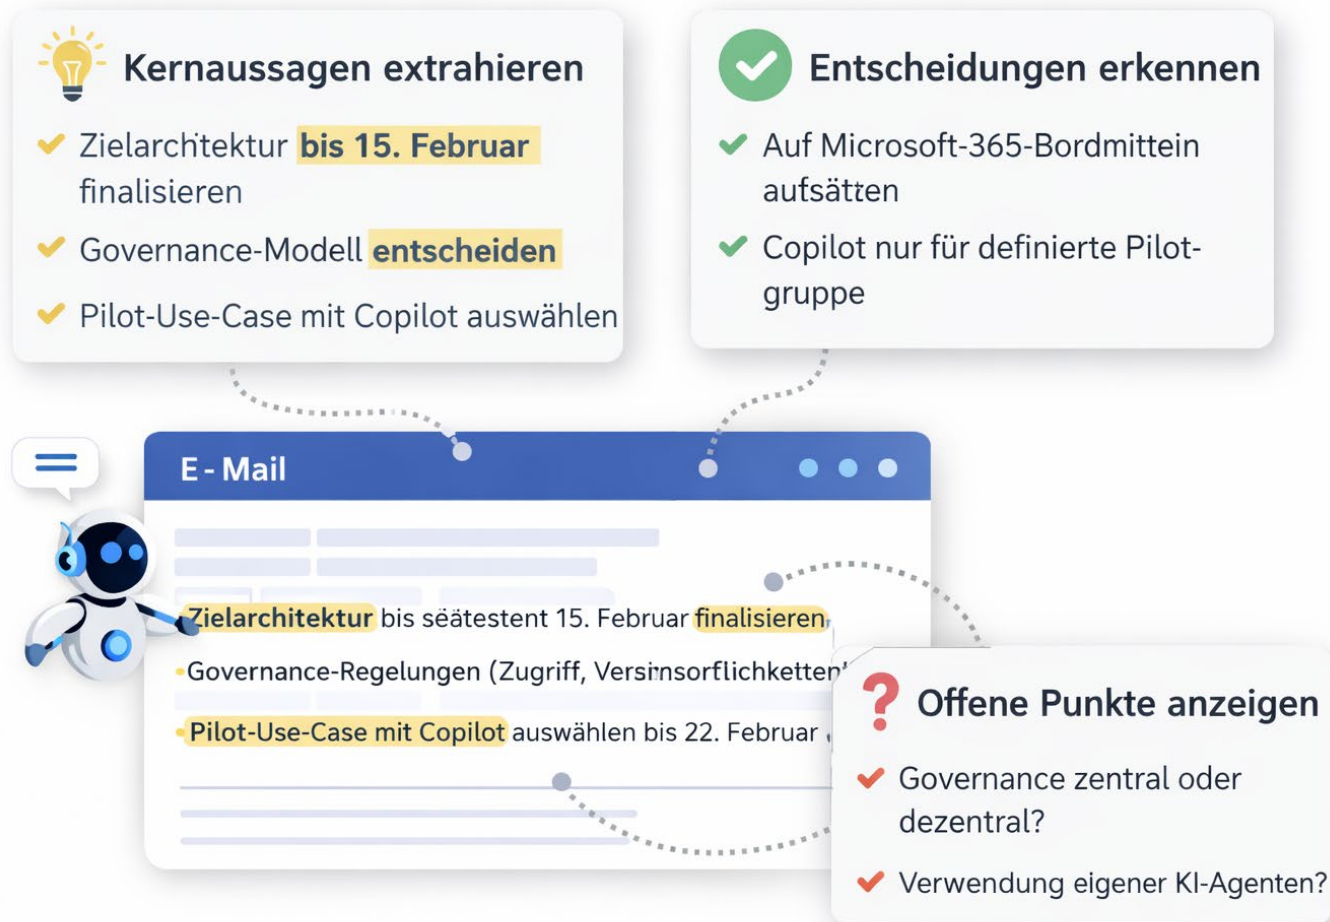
Kernaussagen extrahieren

Zielarchitektur bis 15. Februar finalisieren

Governance-Modell entscheiden

Pilot-Use-Case mit Copilot auswählen

Entscheidungen erkennen

Auf Microsoft-365-Bordmittein aufsätten

Copilot nur für definierte Pilotgruppe

E - Mail

Zielarchitektur bis säatestent 15. Februar finalisieren,

Governance-Regelungen (Zugriff, Versinsorflichketten

Pilot-Use-Case mit Copilot auswählen bis 22. Februar

Offene Punkte anzeigen

Governance zentral oder dezentral?

Verwendung eigener KI-Agenten?